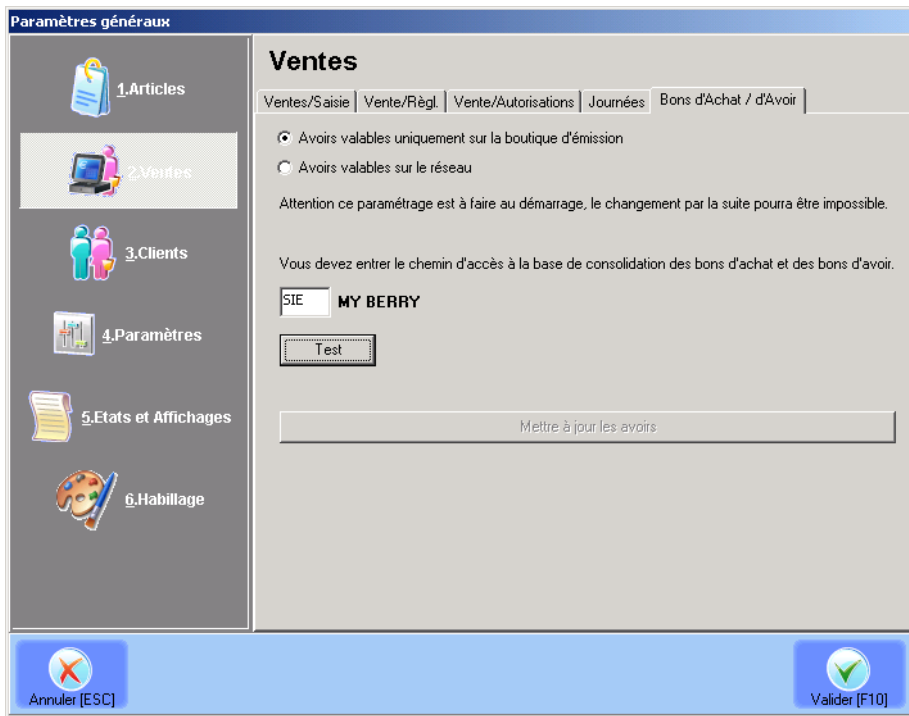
Paramètres généraux

1.Articles

2.Ventes

3.Clients

4.Paramètres

5.Etats et Affichages

6.Habillage

Ventes

Ventes/Saisie | Vente/Règl. | Vente/Autorisations | Journées | Bons d'Achat / d'Avoir

Avoirs valables uniquement sur la boutique d'émission

Avoirs valables sur le réseau

Attention ce paramétrage est à faire au démarrage, le changement par la suite pourra être impossible.

Vous devez entrer le chemin d'accès à la base de consolidation des bons d'achat et des bons d'avoir.

SIE MY BERRY

Test

Mettre à jour les avoirs

Annuler [ESC]

Valider [F10]